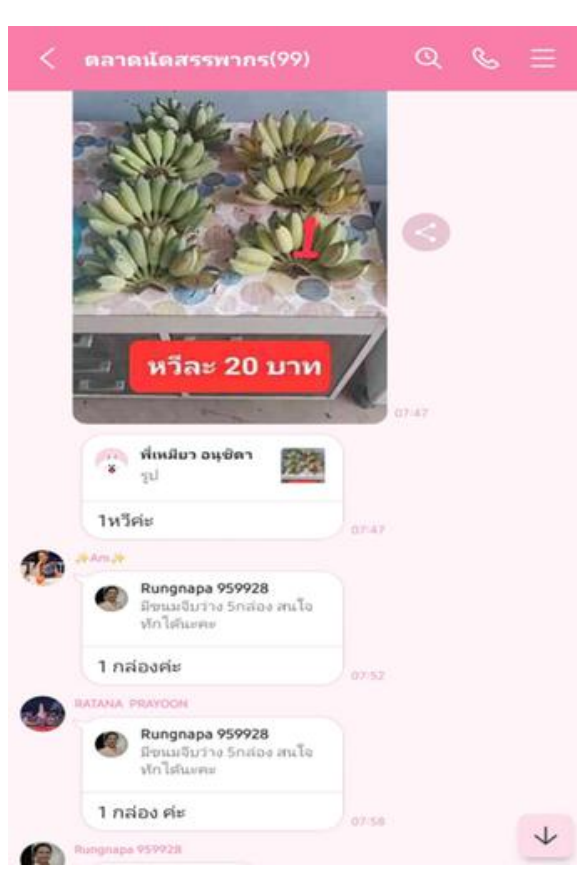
ตลาดนัดสรรพากร(99)

หวีละ 20 บาท

07:47

พี่เหมียว อนุชิดา
รูป

1หวีค่ะ

07:47

✨Am✨

Rungnapa 959928
มีขนมจีบว่าง 5กล่อง สนใจทักได้นะคะ

1 กล่องค่ะ

07:52

RATANA PRAYOON

Rungnapa 959928
มีขนมจีบว่าง 5กล่อง สนใจทักได้นะคะ

1 กล่อง ค่ะ

07:58

Rungnapa 959928